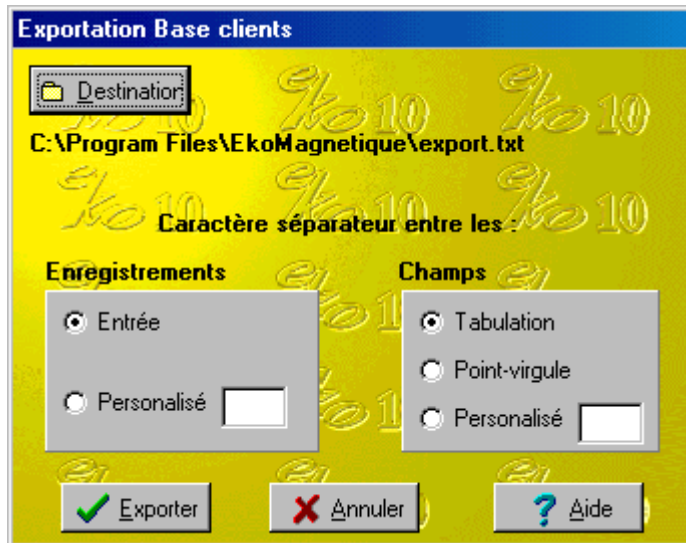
Exportation Base clients

Destination

C:\Program Files\EkoMagnetique\export.txt

Caractère séparateur entre les :

Enregistrements

Entrée

Personalisé

Champs

Tabulation

Point-virgule

Personalisé

Exporter

Annuler

Aide